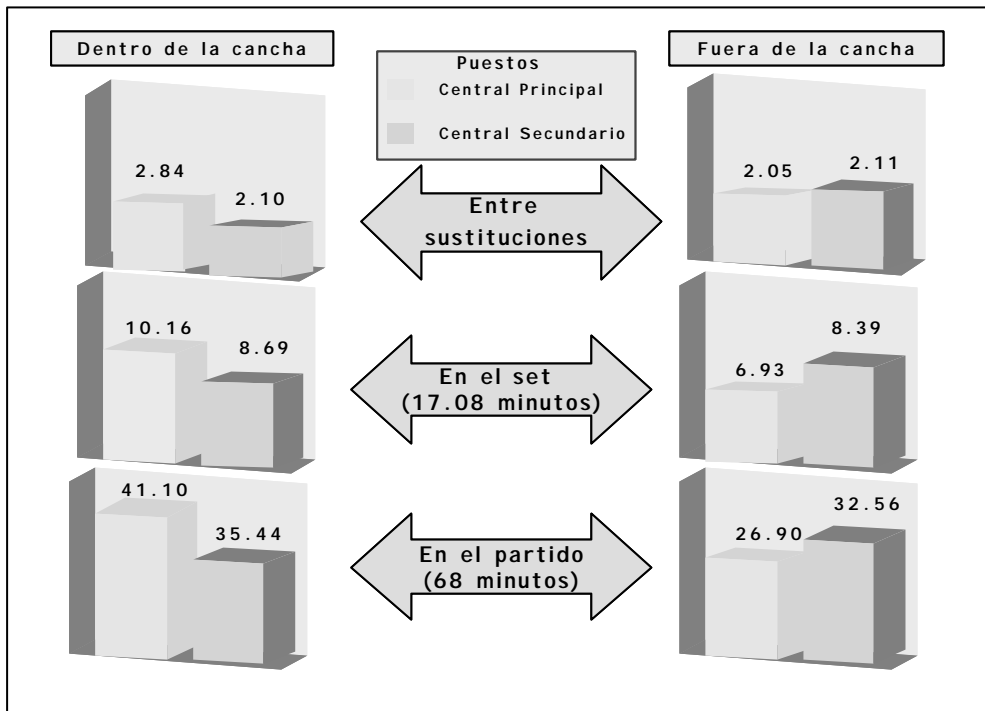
Dentro de la cancha

Puestos
Central Principal
Central Secundario

Fuera de la cancha

2.84
2.10

Entre sustituciones

2.05
2.11

10.16
8.69

En el set (17.08 minutos)

6.93
8.39

41.10
35.44

En el partido (68 minutos)

26.90
32.56